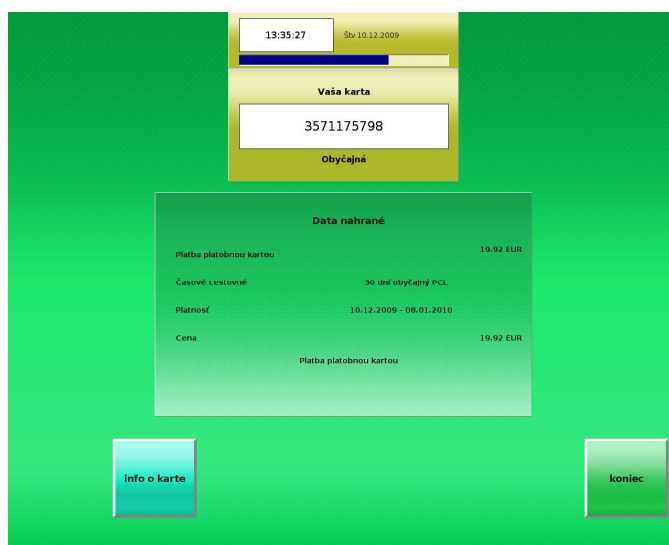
13:35:27 Štv 10.12.2009

Vaša karta

3571175798

Obyčajná

Data nahrané

Platba platobnou kartou 19.92 EUR

Časové cestovné 30 dní obyčajný PCL

Platnosť 10.12.2009 - 08.01.2010

Cena 19.92 EUR

Platba platobnou kartou

info o karte

koniec